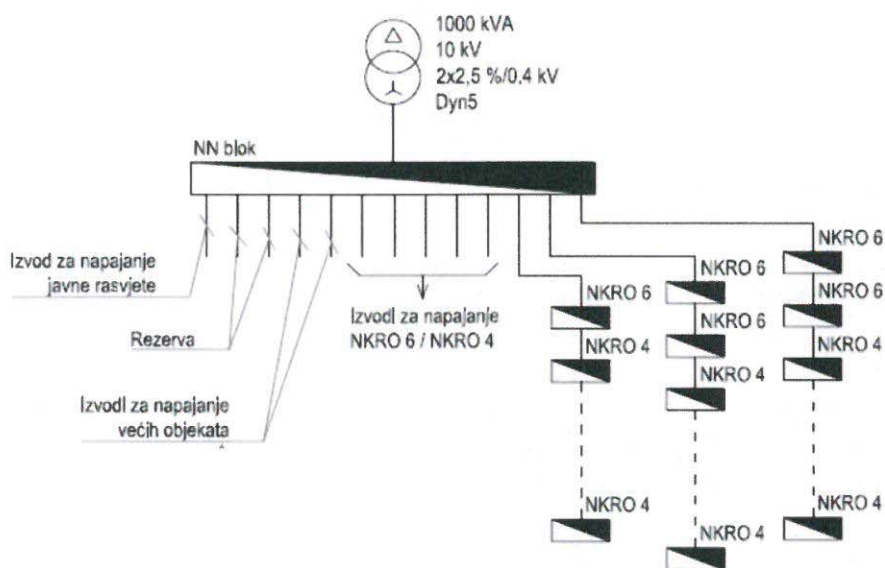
1000 kVA
10 kV
2x2,5 %/0,4 kV
Dyn5

NN blok

Izvod za napajanje javne rasvjete

Rezerva

Izvodi za napajanje većih objekata

Izvodi za napajanje NKRO 6 / NKRO 4

NKRO 6
NKRO 4
NKRO 4

NKRO 6
NKRO 6
NKRO 4
NKRO 4

NKRO 6
NKRO 6
NKRO 4
NKRO 4